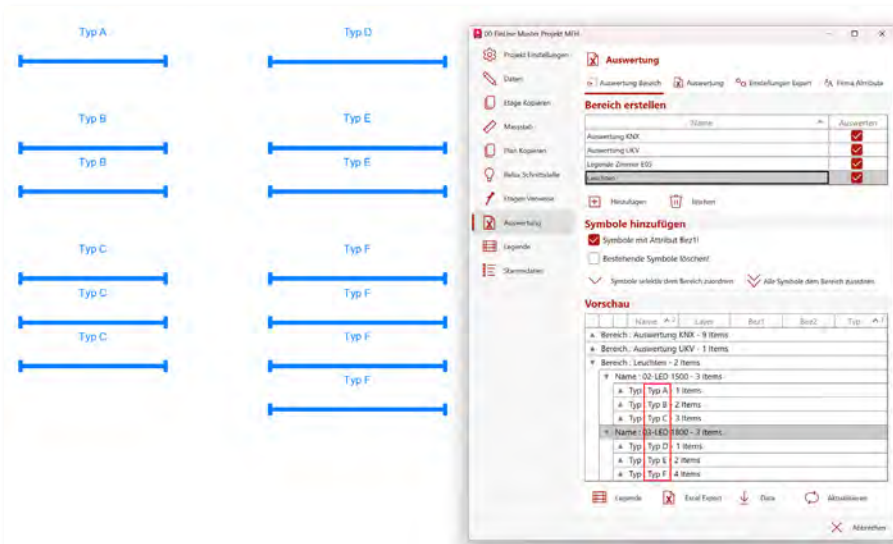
Typ A

Typ D

Typ B

Typ E

Typ B

Typ E

Typ C

Typ F

Typ C

Typ F

Typ C

Typ F

Typ F

00 FinLine Muster Projekt MFH

Projekt Einstellungen
Daten
Etage Kopieren
Massstab
Plan Kopieren
Relux Schnittstelle
Etagen Verweise
Auswertung
Legende
Stammdaten

Auswertung

Auswertung Bereich
Auswertung
Einstellungen Expert
Firma Attribute

Bereich erstellen

| Name | Auswerten |
|---|---|
| Auswertung KNX | ✓ |
| Auswertung UKV | ✓ |
| Legende Zimmer E03 | ✓ |
| Leuchten | ✓ |

Hinzufügen
löschen

Symbole hinzufügen

Symbole mit Attribut Bez1!
Bestehende Symbole löschen!

Symbole selektie dem Bereich zuordnen
Alle Symbole dem Bereich zuordnen

Vorschau

Name | Layer | Bez1 | Bez2 | Typ

Bereich : Auswertung KNX - 9 Items
Bereich : Auswertung UKV - 1 Items
Bereich : Leuchten - 2 Items
Name : 02-LED 1500 - 3 Items
Typ : Typ A - 1 Items
Typ : Typ B - 2 Items
Typ : Typ C - 3 Items
Name : 03-LED 1800 - 3 Items
Typ : Typ D - 1 Items
Typ : Typ E - 2 Items
Typ : Typ F - 4 Items

Legende
Excel Export
Dxxx
Aktualisieren

Abbrechen